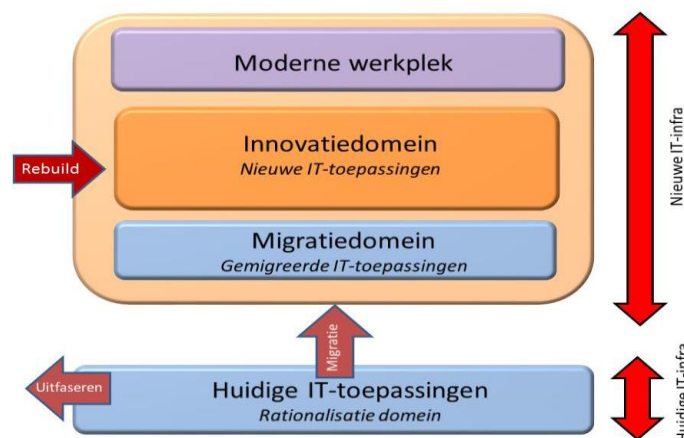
Moderne werkplek

Rebuild

Innovatiedomein
*Nieuwe IT-toepassingen*

Migratiedomein
*Gemigreerde IT-toepassingen*

Nieuwe IT-infra

Migratie

Uitfaseren

Huidige IT-toepassingen
*Rationalisatie domein*

Huidige IT-infra